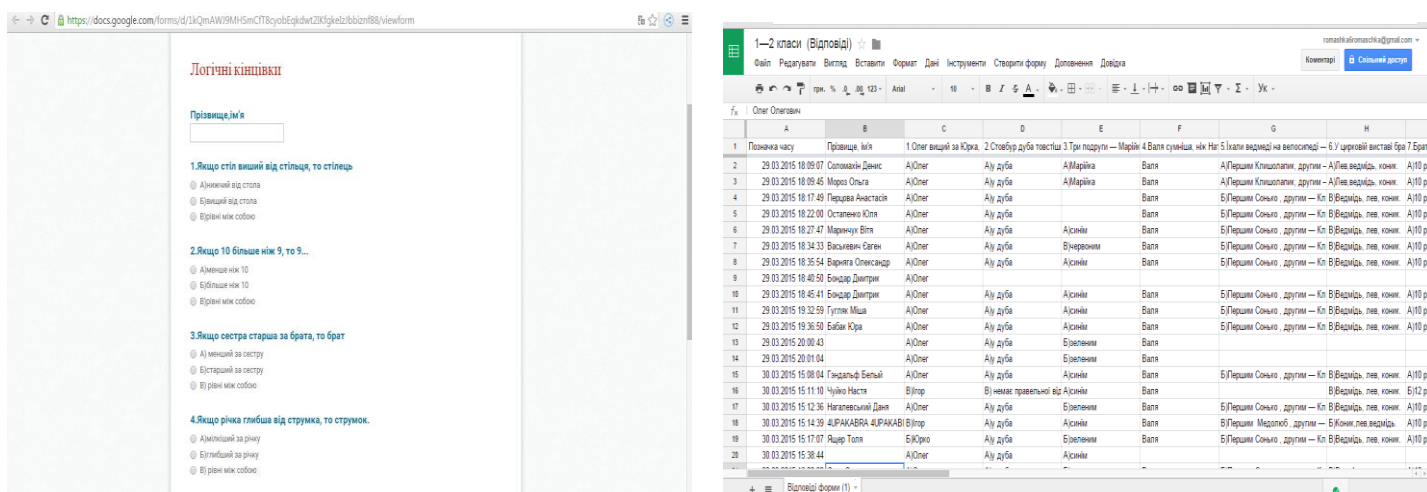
https://docs.google.com/forms/d/1kQmAWJ9MHSmCfT8cyobEqkdwt2lKfgkelz/bbiznf88/viewform

Логічні кінцівки

Прізвище,ім'я

1.Якщо стіл вищий від стільця, то стілець
А)нижчий від стола
Б)вищий від стола
В)рівні між собою

2.Якщо 10 більше ніж 9, то 9...
А)менше ніж 10
Б)більше ніж 10
В)рівні між собою

3.Якщо сестра старша за брата, то брат
А) менший за сестру
Б)старший за сестру
В) рівні між собою

4.Якщо річка глибша від струмка, то струмок.
А)мілкіший за річку
Б)глибший за річку
В) рівні між собою

1—2 класи (Відповіді)
romashkaromaschka@gmail.com
Файл Редагувати Вигляд Вставити Формат Дані Інструменти Створити форму Доповнення Довідка
Коментарі Спільний доступ
грн. % .0 .00 123 Arial 10 B I S A
Олег Олегович

| | A | B | C | D | E | F | G | H |
|---|---|---|---|---|---|---|---|---|
| 1 | Позначка часу | Прізвище, ім'я | 1.Олег вищий за Юрка, | 2.Стовбур дуба товстіш | 3.Три подруги — Марійк | 4.Валя сумніша, ніж Наї | 5.Їхали ведмеді на велосипеді — | 6.У цирковій виставі бра 7.Брат |
| 2 | 29.03.2015 18:09:07 | Соломахін Денис | А)Олег | А)у дуба | А)Марійка | Валя | А)Першим Клишоногий, другим – | А)Лев,ведмідь, коню А)10 |
| 3 | 29.03.2015 18:09:45 | Мороз Ольга | А)Олег | А)у дуба | А)Марійка | Валя | А)Першим Клишоногий, другим – | А)Лев,ведмідь, коню А)10 |
| 4 | 29.03.2015 18:17:49 | Перцова Анастасія | А)Олег | А)у дуба | | Валя | Б)Першим Сонько , другим — Кл | В)Ведмідь, лев, коник А)10 |
| 5 | 29.03.2015 18:22:00 | Остапенко Юля | А)Олег | А)у дуба | | Валя | Б)Першим Сонько , другим — Кл | В)Ведмідь, лев, коник А)10 |
| 6 | 29.03.2015 18:27:47 | Маринчук Вітя | А)Олег | А)у дуба | А)синім | Валя | Б)Першим Сонько , другим — Кл | В)Ведмідь, лев, коник А)10 |
| 7 | 29.03.2015 18:34:33 | Васькевич Євген | А)Олег | А)у дуба | В)червоним | Валя | Б)Першим Сонько , другим — Кл | В)Ведмідь, лев, коник А)10 |
| 8 | 29.03.2015 18:35:54 | Варнага Олександр | А)Олег | А)у дуба | А)синім | Валя | Б)Першим Сонько , другим — Кл | В)Ведмідь, лев, коник А)10 |
| 9 | 29.03.2015 18:40:50 | Бондар Дмитрик | А)Олег | | | | | |
| 10 | 29.03.2015 18:45:41 | Бондар Дмитрик | А)Олег | А)у дуба | А)синім | Валя | Б)Першим Сонько , другим — Кл | В)Ведмідь, лев, коник А)10 |
| 11 | 29.03.2015 19:32:59 | Гугляк Міша | А)Олег | А)у дуба | А)синім | Валя | Б)Першим Сонько , другим — Кл | В)Ведмідь, лев, коник А)10 |
| 12 | 29.03.2015 19:36:50 | Бабак Юра | А)Олег | А)у дуба | А)синім | Валя | Б)Першим Сонько , другим — Кл | В)Ведмідь, лев, коник А)10 |
| 13 | 29.03.2015 20:00:43 | | А)Олег | А)у дуба | Б)зеленим | Валя | | |
| 14 | 29.03.2015 20:01:04 | | А)Олег | А)у дуба | Б)зеленим | Валя | | |
| 15 | 30.03.2015 15:08:04 | Гэндальф Белый | А)Олег | А)у дуба | А)синім | Валя | Б)Першим Сонько , другим — Кл | В)Ведмідь, лев, коник А)10 |
| 16 | 30.03.2015 15:11:10 | Чуйко Настя | В)Ігор | В) немає правельної відп | А)синім | Валя | | В)Ведмідь, лев, коник Б)12 |
| 17 | 30.03.2015 15:12:36 | Нагалевський Даня | А)Олег | А)у дуба | Б)зеленим | Валя | Б)Першим Сонько , другим — Кл | В)Ведмідь, лев, коник А)10 |
| 18 | 30.03.2015 15:14:39 | 4UPAKABRA 4UPAKABI | В)Ігор | А)у дуба | А)синім | Валя | В)Першим Медолюб , другим — | Б)Коник,лев,ведмідь А)10 |
| 19 | 30.03.2015 15:17:07 | Ящер Толя | Б)Юрко | А)у дуба | Б)зеленим | Валя | Б)Першим Сонько , другим — Кл | В)Ведмідь, лев, коник А)10 |
| 20 | 30.03.2015 15:38:44 | | А)Олег | А)у дуба | А)синім | | | |

Відповіді форми (1)